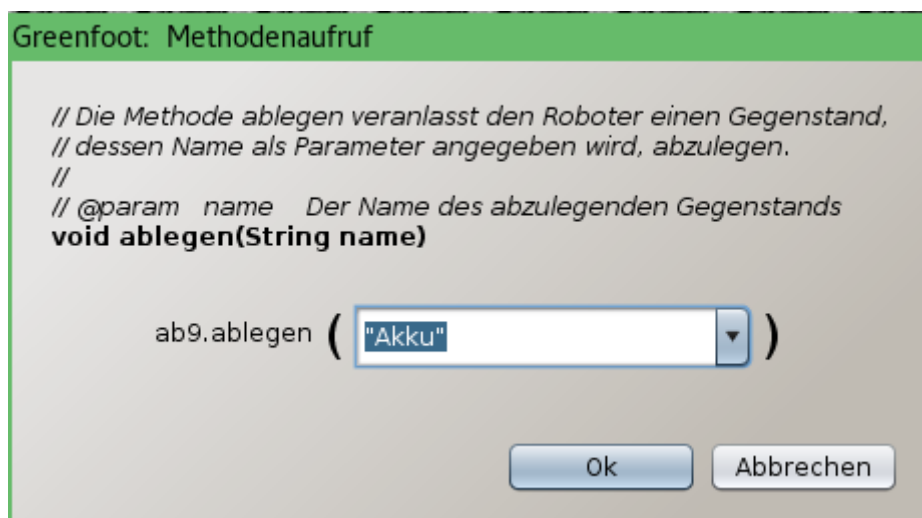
Greenfoot: Methodenaufruf

// Die Methode ablegen veranlasst den Roboter einen Gegenstand,
// dessen Name als Parameter angegeben wird, abzulegen.
//
// @param name Der Name des abzulegenden Gegenstands
**void ablegen(String name)**

ab9.ablegen ( "Akku" )

Ok Abbrechen